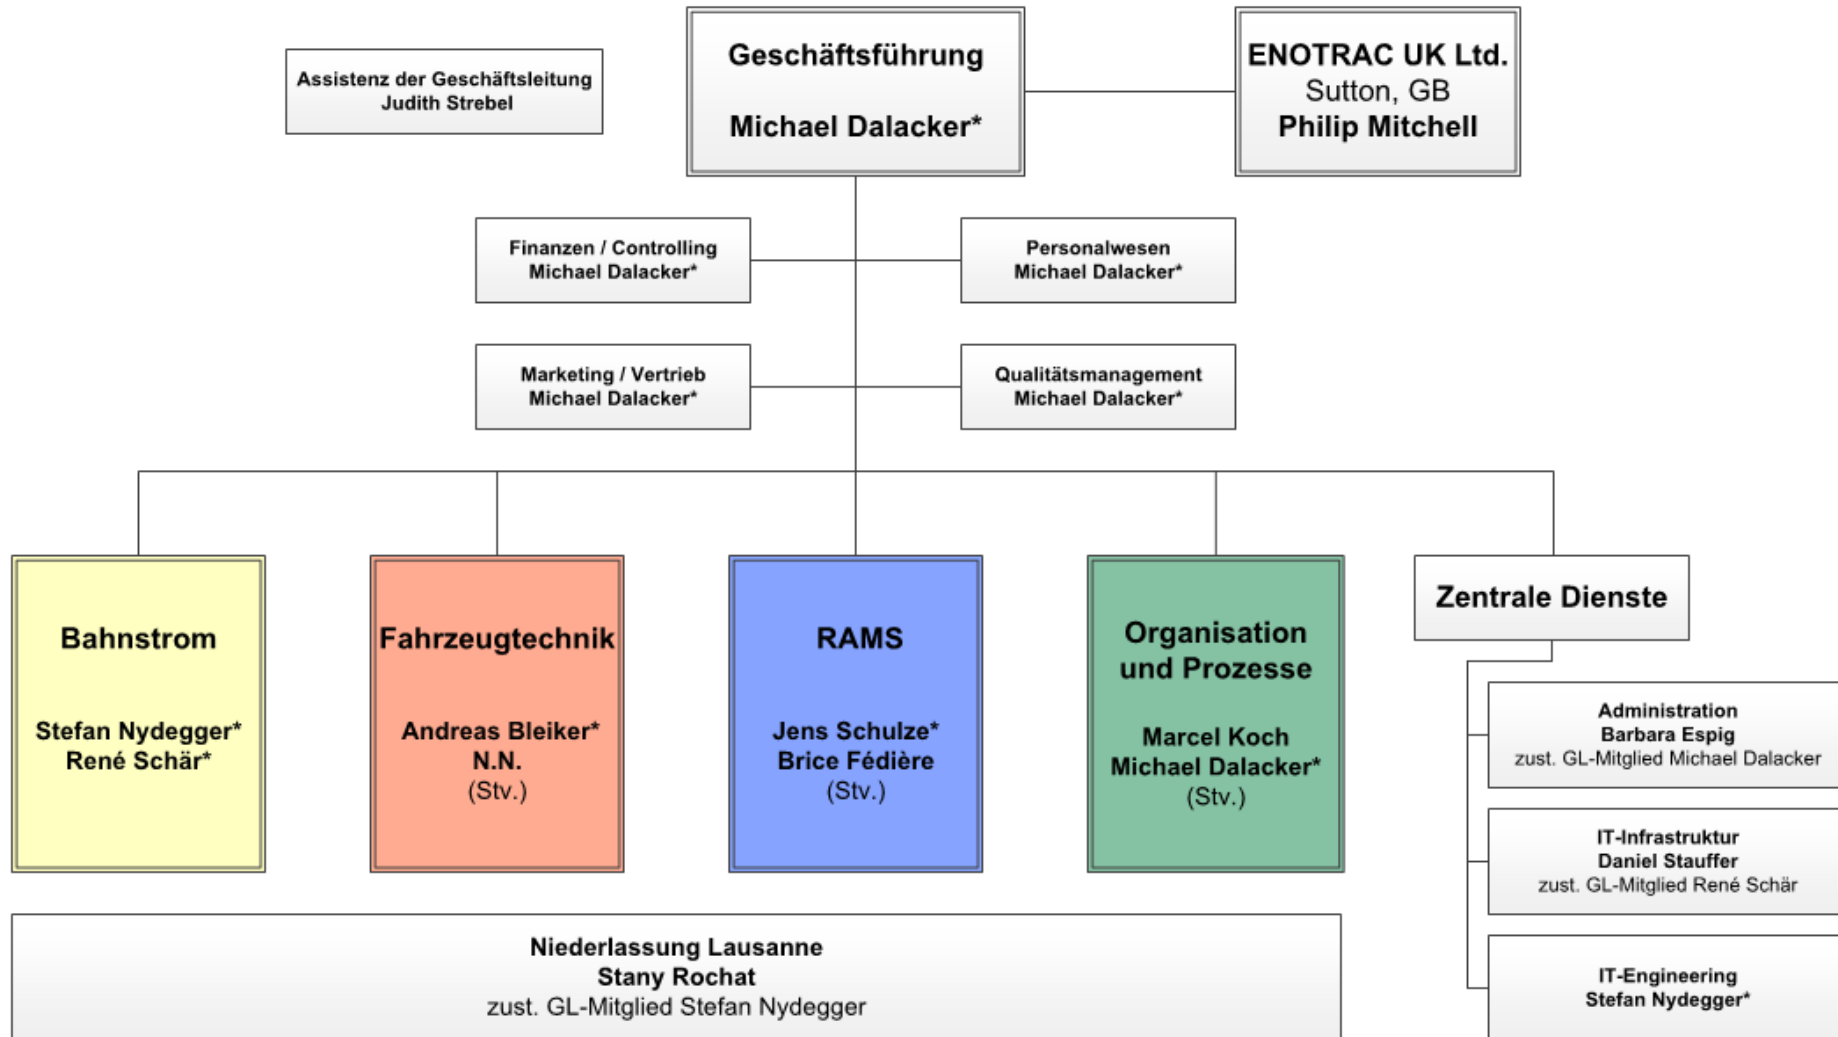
Assistenz der Geschäftsleitung
Judith Strebel

Geschäftsführung

Michael Dalacker*

ENOTRAC UK Ltd.
Sutton, GB
Philip Mitchell

Finanzen / Controlling
Michael Dalacker*

Personalwesen
Michael Dalacker*

Marketing / Vertrieb
Michael Dalacker*

Qualitätsmanagement
Michael Dalacker*

Bahnstrom

Stefan Nydegger*
René Schär*

Fahrzeugtechnik

Andreas Bleiker*
N.N.
(Stv.)

RAMS

Jens Schulze*
Brice Fédière
(Stv.)

Organisation und Prozesse

Marcel Koch
Michael Dalacker*
(Stv.)

Zentrale Dienste

Administration
Barbara Espig
zust. GL-Mitglied Michael Dalacker

IT-Infrastruktur
Daniel Stauffer
zust. GL-Mitglied René Schär

IT-Engineering
Stefan Nydegger*

Niederlassung Lausanne
Stany Rochat
zust. GL-Mitglied Stefan Nydegger